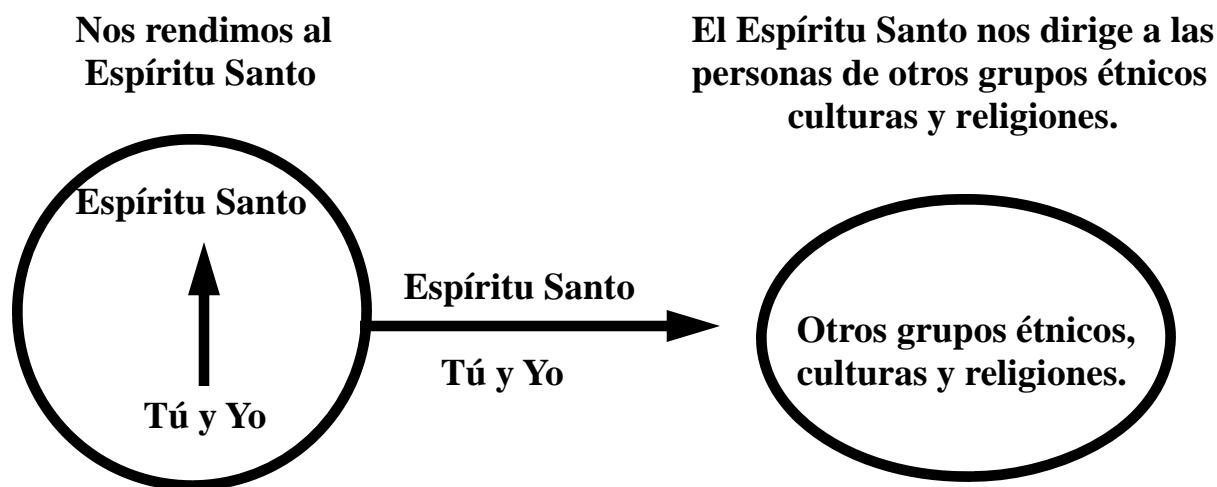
Nos rendimos al Espíritu Santo

El Espíritu Santo nos dirige a las personas de otros grupos étnicos culturas y religiones.

Espíritu Santo

Tú y Yo

Espíritu Santo

Tú y Yo

Otros grupos étnicos, culturas y religiones.